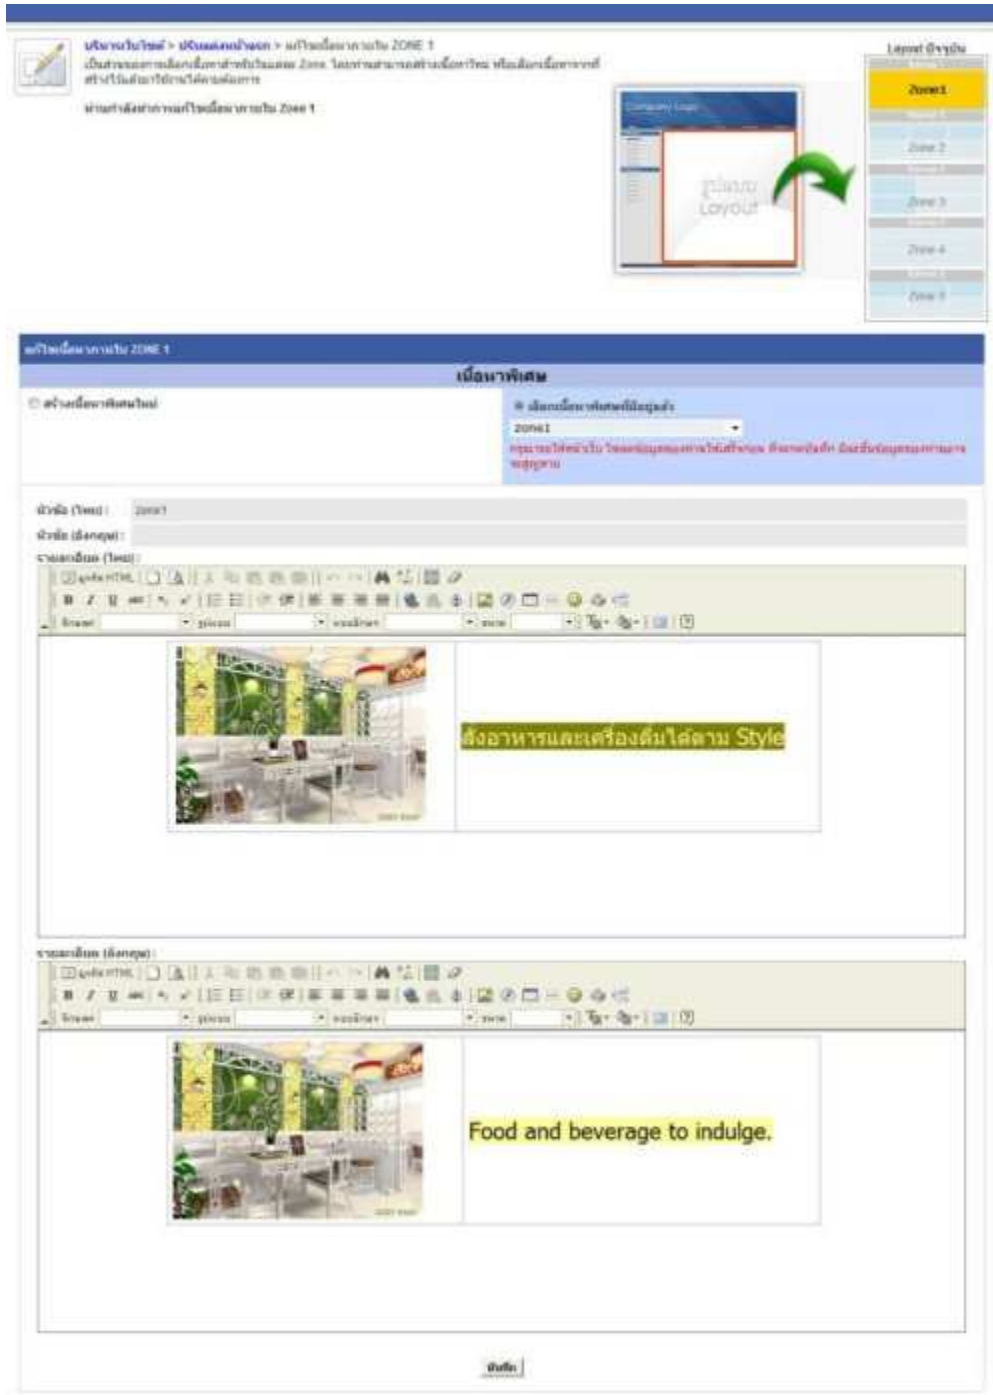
บริหารเว็บไซต์ > ปรับแต่งหน้าแรก > แก้ไขเนื้อหาภายใน ZONE 1

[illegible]

Layout ปัจจุบัน

Zone1

Zone 2

Zone 3

Zone 4

Zone 5

Company Logo

รูปแบบ Layout

แก้ไขเนื้อหาภายใน ZONE 1

เนื้อหาพิเศษ

สร้างเนื้อหาพิเศษใหม่

เลือกเนื้อหาพิเศษที่มีอยู่แล้ว

zone1

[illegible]

หัวข้อ (ไทย) : zone1

หัวข้อ (อังกฤษ) :

รายละเอียด (ไทย) :

ดูหลัง HTML

สั่งอาหารและเครื่องดื่มได้ตาม Style

รายละเอียด (อังกฤษ) :

ดูหลัง HTML

Food and beverage to indulge.

บันทึก